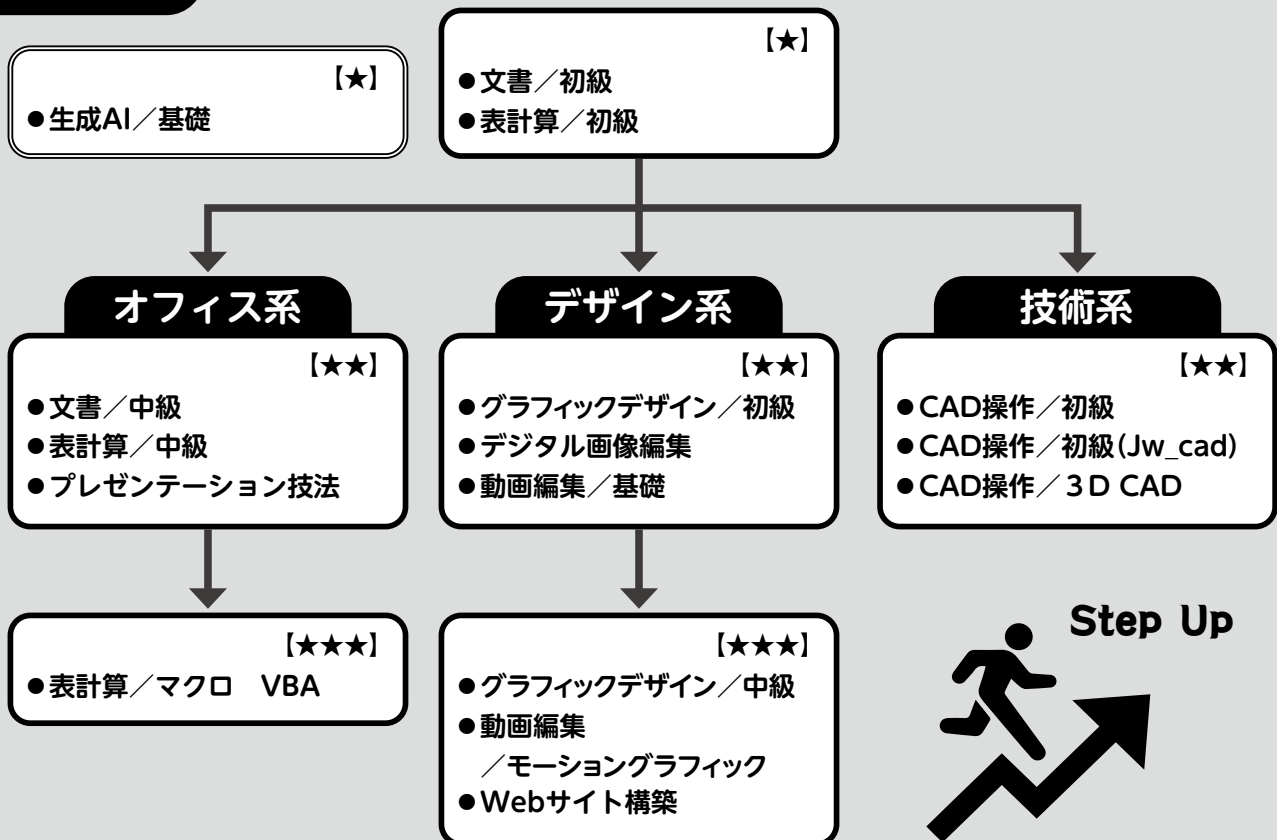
【★】
●生成AI／基礎

【★】
●文書／初級
●表計算／初級

オフィス系

【★★】
●文書／中級
●表計算／中級
●プレゼンテーション技法

デザイン系

【★★】
●グラフィックデザイン／初級
●デジタル画像編集
●動画編集／基礎

技術系

【★★】
●CAD操作／初級
●CAD操作／初級(Jw_cad)
●CAD操作／3D CAD

【★★★】
●表計算／マクロ　VBA

【★★★】
●グラフィックデザイン／中級
●動画編集
／モーショングラフィック
●Webサイト構築

Step Up